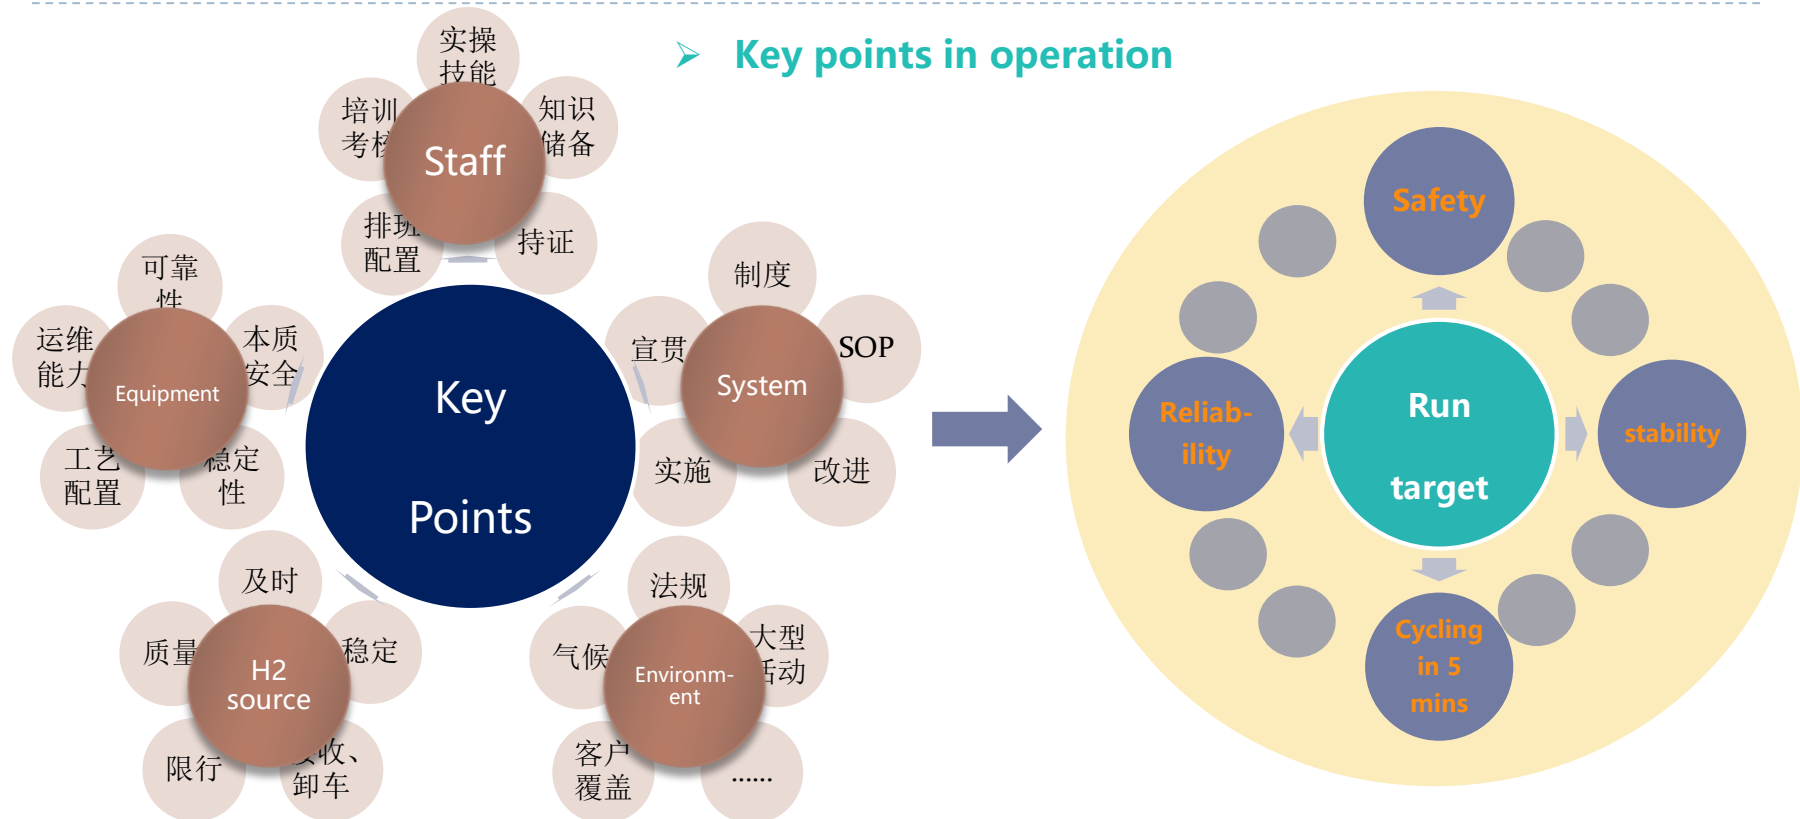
Key points in operation

实操技能

培训考核

知识储备

Staff

排班配置

持证

可靠性

运维能力

本质安全

Equipment

工艺配置

稳定性

Key

Points

制度

宣贯

SOP

System

实施

改进

及时

质量

稳定

H2 source

限行

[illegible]收、卸车

法规

气候

大型活动

Environm-ent

客户覆盖

......

Safety

Reliab-ility

Run

target

stability

Cycling in 5 mins